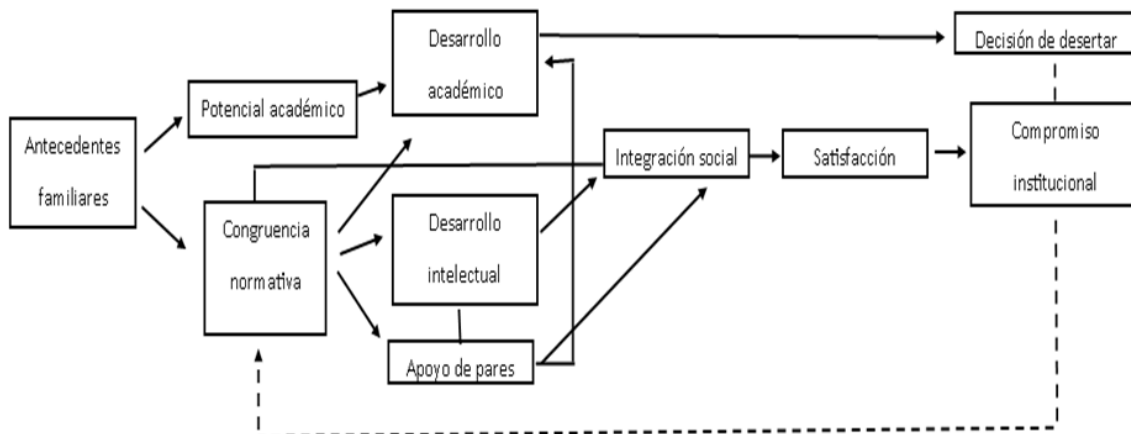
Antecedentes familiares

Potencial académico

Congruencia normativa

Desarrollo académico

Desarrollo intelectual

Apoyo de pares

Integración social

Satisfacción

Decisión de desertar

Compromiso institucional